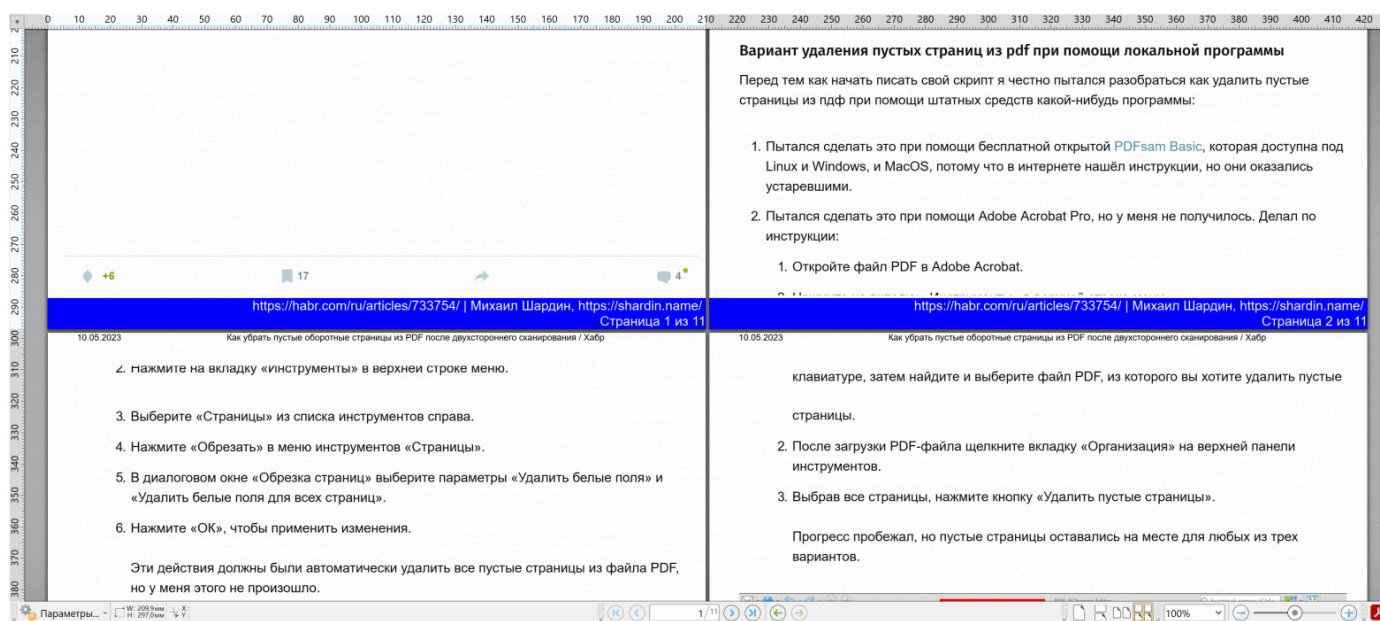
0 10 20 30 40 50 60 70 80 90 100 110 120 130 140 150 160 170 180 190 200 210 220 230 240 250 260 270 280 290 300 310 320 330 340 350 360 370 380 390 400 410 420

+6 17 4

https://habr.com/ru/articles/733754/ | Михаил Шардин, https://shardin.name/
Страница 1 из 11

10.05.2023 Как убрать пустые оборотные страницы из PDF после двухстороннего сканирования / Хабр

2. Нажмите на вкладку «Инструменты» в верхней строке меню.

3. Выберите «Страницы» из списка инструментов справа.

4. Нажмите «Обрезать» в меню инструментов «Страницы».

5. В диалоговом окне «Обрезка страниц» выберите параметры «Удалить белые поля» и «Удалить белые поля для всех страниц».

6. Нажмите «ОК», чтобы применить изменения.

Эти действия должны были автоматически удалить все пустые страницы из файла PDF, но у меня этого не произошло.

**Вариант удаления пустых страниц из pdf при помощи локальной программы**

Перед тем как начать писать свой скрипт я честно пытался разобраться как удалить пустые страницы из пдф при помощи штатных средств какой-нибудь программы:

1. Пытался сделать это при помощи бесплатной открытой PDFsam Basic, которая доступна под Linux и Windows, и MacOS, потому что в интернете нашёл инструкции, но они оказались устаревшими.

2. Пытался сделать это при помощи Adobe Acrobat Pro, но у меня не получилось. Делал по инструкции:

1. Откройте файл PDF в Adobe Acrobat.

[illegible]

https://habr.com/ru/articles/733754/ | Михаил Шардин, https://shardin.name/
Страница 2 из 11

10.05.2023 Как убрать пустые оборотные страницы из PDF после двухстороннего сканирования / Хабр

клавиатуре, затем найдите и выберите файл PDF, из которого вы хотите удалить пустые

страницы.

2. После загрузки PDF-файла щелкните вкладку «Организация» на верхней панели инструментов.

3. Выбрав все страницы, нажмите кнопку «Удалить пустые страницы».

Прогресс пробежал, но пустые страницы оставались на месте для любых из трех вариантов.

Параметры... W: 209.9мм H: 297.0мм X: Y: 1/11 100%